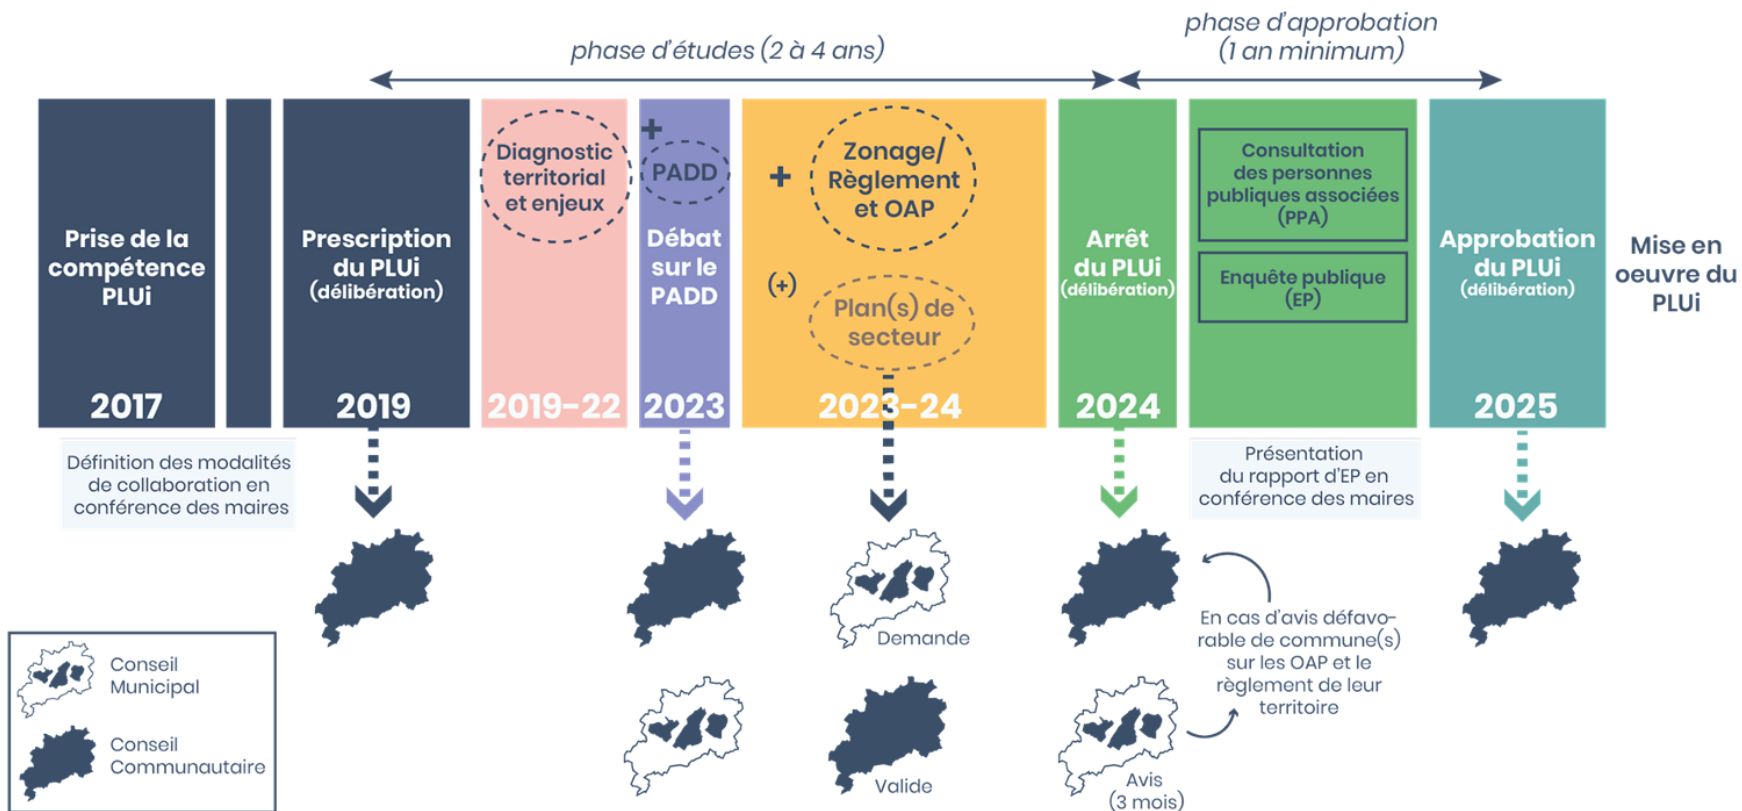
phase d'études (2 à 4 ans)

phase d'approbation (1 an minimum)

Prise de la compétence PLUi

2017

Prescription du PLUi (délibération)

2019

Diagnostic territorial et enjeux

2019-22

+ PADD

Débat sur le PADD

2023

+ Zonage/ Règlement et OAP

(+) Plan(s) de secteur

2023-24

Arrêt du PLUi (délibération)

2024

Consultation des personnes publiques associées (PPA)

Enquête publique (EP)

Approbation du PLUi (délibération)

2025

Mise en oeuvre du PLUi

Définition des modalités de collaboration en conférence des maires

Présentation du rapport d'EP en conférence des maires

Demande

Valide

En cas d'avis défavorable de commune(s) sur les OAP et le règlement de leur territoire

Avis (3 mois)

Conseil Municipal

Conseil Communautaire